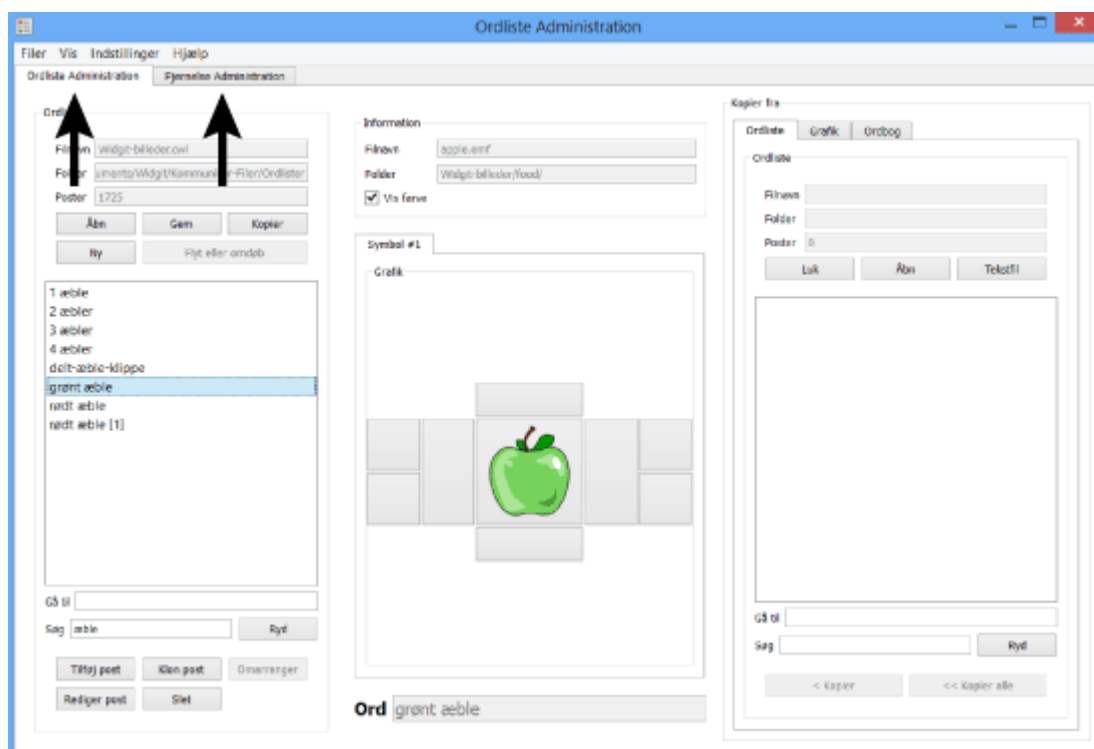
Ordliste Administration

Filer Vis Indstillinger Hjælp

Ordliste Administration | Fjernelse Administration

Ordli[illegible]

Fil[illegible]vn Widgit-billeder.owl

Fo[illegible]der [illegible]uments/Widgit/Kommuni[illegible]r-Filer/Ordlister

Poster 1725

Åbn | Gem | Kopier

Ny | Flyt eller omdøb

1 æble
2 æbler
3 æbler
4 æbler
delt-æble-klippe
grønt æble
rødt æble
rødt æble [1]

Gå til

Søg æble | Ryd

Tilføj post | Klon post | Omarranger

Rediger post | Slet

Information

Filnavn apple.emf

Folder Widgit-billeder/food/

Vis farve

Symbol #1

Grafik

Ord grønt æble

Kopier fra

Ordliste | Grafik | Ordbog

Ordliste

Filnavn

Folder

Poster 0

Luk | Åbn | Tekstfil

Gå til

Søg | Ryd

< Kopier | << Kopier alle